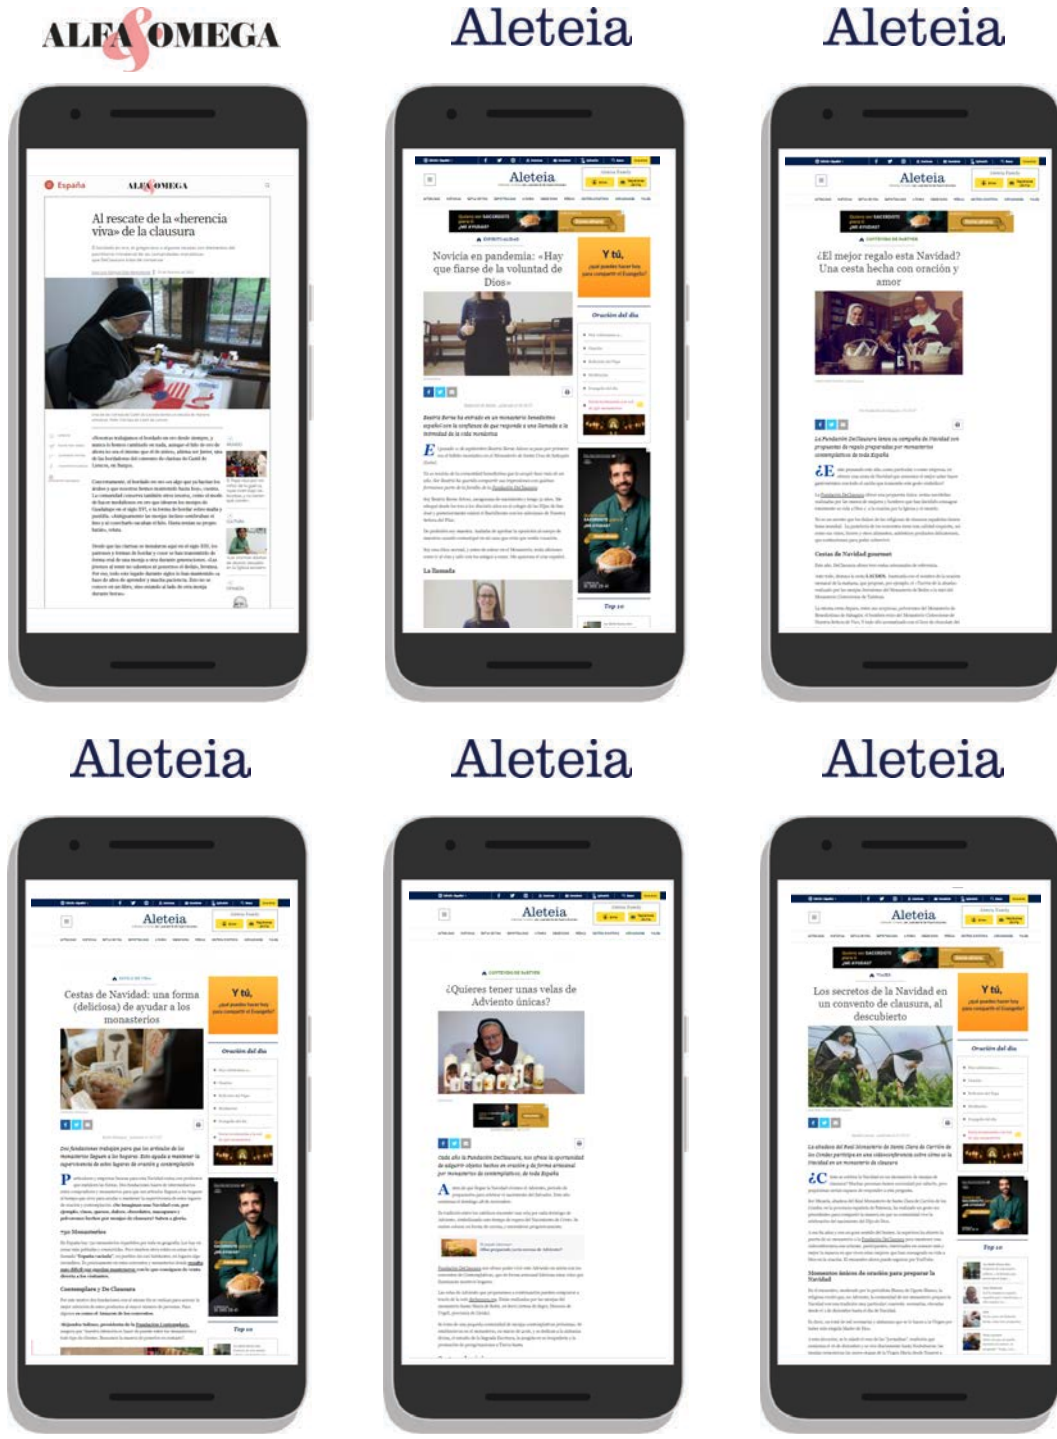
ALFA & OMEGA

Aleteia

Aleteia

España

ALFA & OMEGA

Al rescate de la «herencia viva» de la clausura

Aleteia

Novicia en pandemia: «Hay que fiarse de la voluntad de Dios»

Y tú, ¿qué puedes hacer hoy para compartir el Evangelio?

Oración del día

Top 10

Aleteia

¿El mejor regalo esta Navidad? Una cesta hecha con oración y amor

Aleteia

Aleteia

Aleteia

Aleteia

Cestas de Navidad: una forma (deliciosa) de ayudar a los monasterios

Y tú, ¿qué puedes hacer hoy para compartir el Evangelio?

Oración del día

Top 10

Aleteia

¿Quieres tener unas velas de Adviento únicas?

Aleteia

Los secretos de la Navidad en un convento de clausura, al descubierto

Y tú, ¿qué puedes hacer hoy para compartir el Evangelio?

Oración del día

Top 10